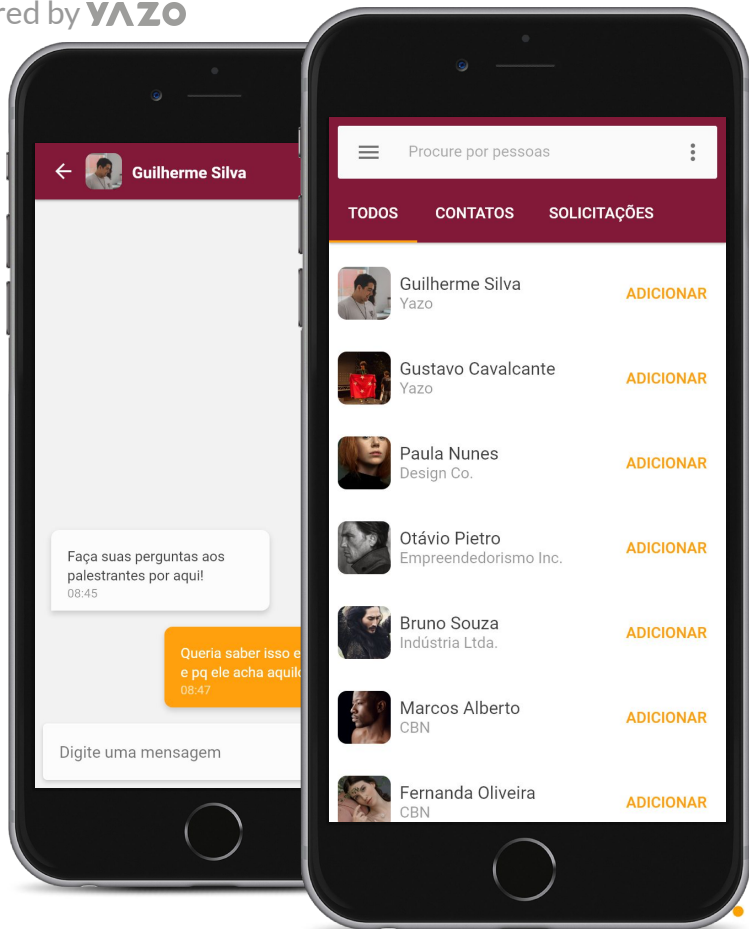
red by YAZO

Guilherme Silva

Faça suas perguntas aos palestrantes por aqui!
08:45

Queria saber isso e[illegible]
e pq ele acha aquil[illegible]
08:47

Digite uma mensagem

Procure por pessoas

TODOS
CONTATOS
SOLICITAÇÕES

Guilherme Silva
Yazo
ADICIONAR

Gustavo Cavalcante
Yazo
ADICIONAR

Paula Nunes
Design Co.
ADICIONAR

Otávio Pietro
Empreendedorismo Inc.
ADICIONAR

Bruno Souza
Indústria Ltda.
ADICIONAR

Marcos Alberto
CBN
ADICIONAR

Fernanda Oliveira
CBN
ADICIONAR